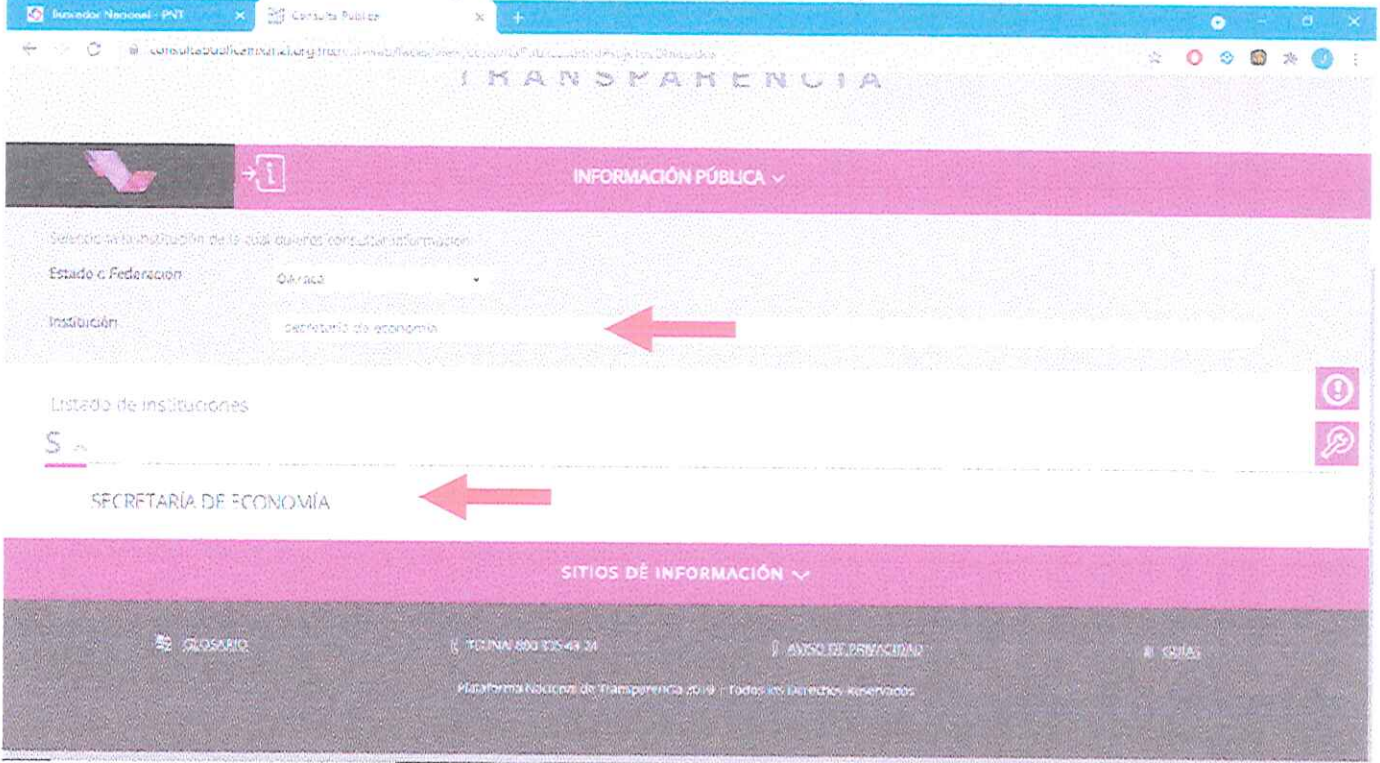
Buscador Nacional - PNT
Consulta Pública
consultapublicamx.inai.org.mx/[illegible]

TRANSPARENCIA

INFORMACIÓN PÚBLICA

Selecciona la institución de la cual quieres consultar información
Estado o Federación
Oaxaca
Institución
secretaria de economia

Listado de instituciones
S

SECRETARÍA DE ECONOMÍA

SITIOS DE INFORMACIÓN

GLOSARIO
TELINAI 800 835 43 24
AVISO DE PRIVACIDAD
GUÍAS

Plataforma Nacional de Transparencia 2019 - Todos los Derechos Reservados